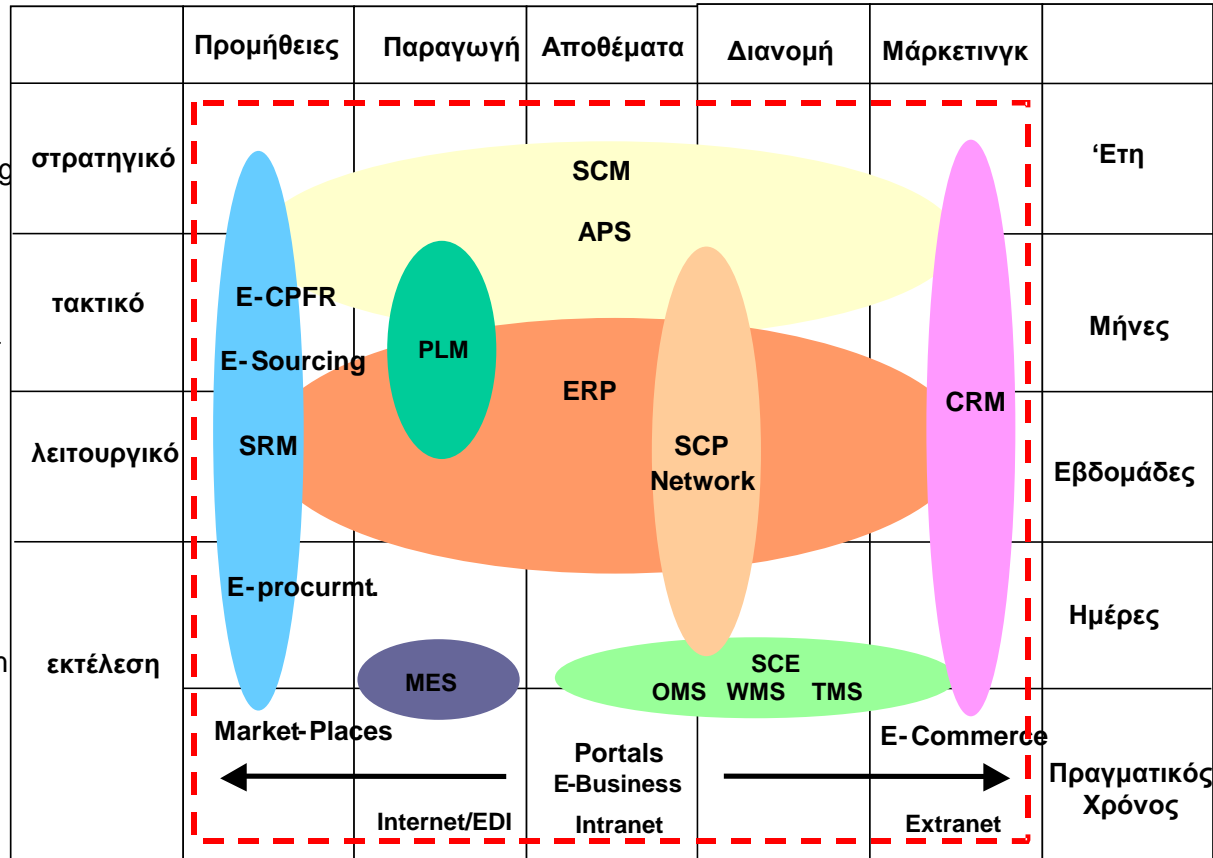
Προμήθειες | Παραγωγή | Αποθέματα | Διανομή | Μάρκετινγκ

στρατηγικό
τακτικό
λειτουργικό
εκτέλεση

'Ετη
Μήνες
Εβδομάδες
Ημέρες
Πραγματικός Χρόνος

SCM
APS
E-CPFR
E-Sourcing
PLM
ERP
SRM
SCP Network
CRM
E-procurmt.
MES
SCE
OMS WMS TMS
Market-Places
Portals
E-Business
E-Commerce
Internet/EDI
Intranet
Extranet